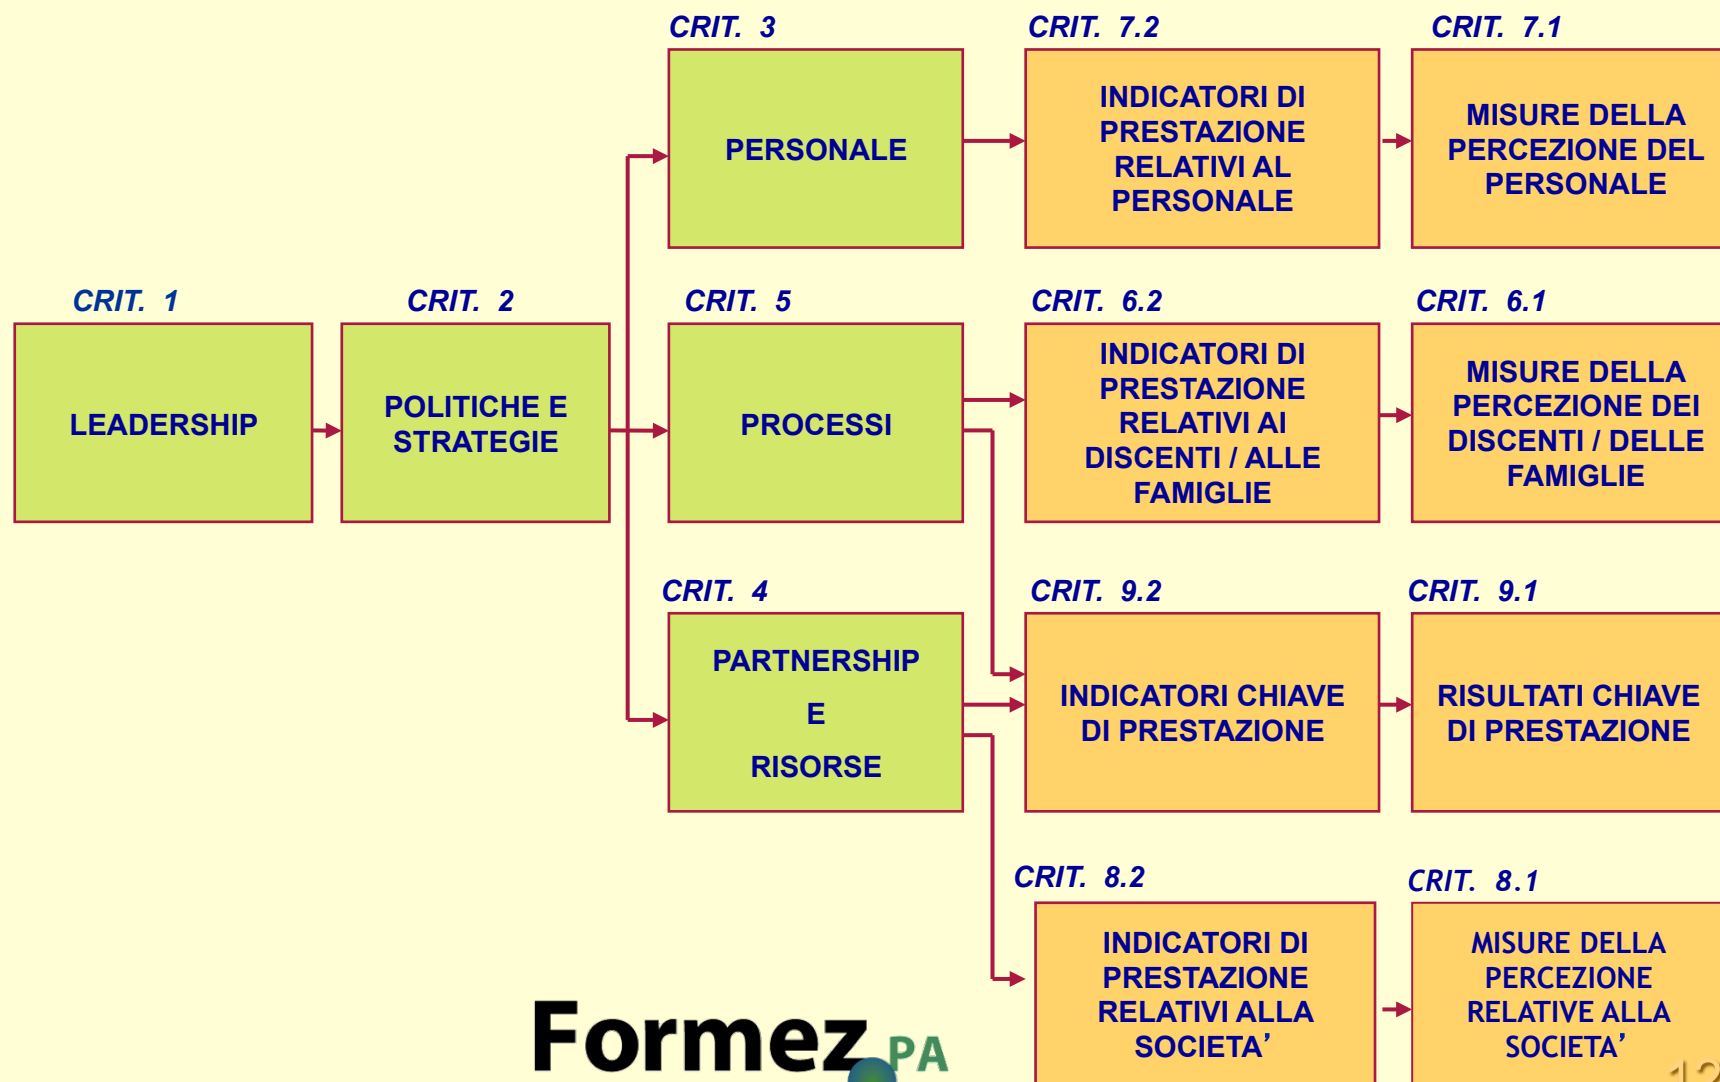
CRIT. 3

PERSONALE

CRIT. 7.2

INDICATORI DI PRESTAZIONE RELATIVI AL PERSONALE

CRIT. 7.1

MISURE DELLA PERCEZIONE DEL PERSONALE

CRIT. 1

LEADERSHIP

CRIT. 2

POLITICHE E STRATEGIE

CRIT. 5

PROCESSI

CRIT. 6.2

INDICATORI DI PRESTAZIONE RELATIVI AI DISCENTI / ALLE FAMIGLIE

CRIT. 6.1

MISURE DELLA PERCEZIONE DEI DISCENTI / DELLE FAMIGLIE

CRIT. 4

PARTNERSHIP

E

RISORSE

CRIT. 9.2

INDICATORI CHIAVE DI PRESTAZIONE

CRIT. 9.1

RISULTATI CHIAVE DI PRESTAZIONE

CRIT. 8.2

INDICATORI DI PRESTAZIONE RELATIVI ALLA SOCIETA'

CRIT. 8.1

MISURE DELLA PERCEZIONE RELATIVE ALLA SOCIETA'

Formez PA

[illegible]